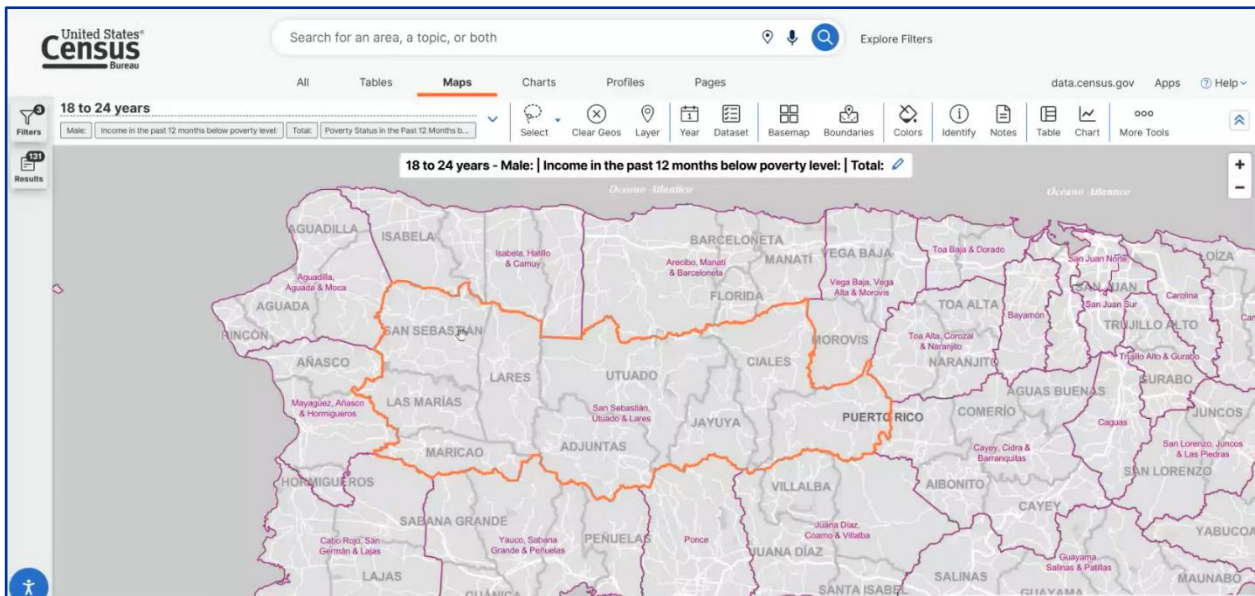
United States® Census Bureau

Search for an area, a topic, or both

Explore Filters

All Tables Maps Charts Profiles Pages

data.census.gov Apps Help

Filters 3

Results 131

18 to 24 years

Male: Income in the past 12 months below poverty level: Total: Poverty Status in the Past 12 Months b...

Select Clear Geos Layer Year Dataset Basemap Boundaries Colors Identify Notes Table Chart More Tools

18 to 24 years - Male: | Income in the past 12 months below poverty level: | Total:

+
−

Oceano Atlantico

Oceano Atlantico

AGUADILLA
ISABELA
Isabela, Hatillo & Camuy
BARCELONETA
MANATÍ
Arecibo, Manatí & Barceloneta
VEGA BAJA
Toa Baja & Dorado
San Juan Norte
LOÍZA
Aguadilla, Aguada & Moca
AGUADA
FLORIDA
Vega Baja, Vega Alta & Morovis
TOA ALTA
Bayamón
SAN JUAN
San Juan Sur
Carolina
RINCÓN
SAN SEBASTIÁN
MOROVIS
Toa Alta, Corozal & Naranjito
TRUJILLO ALTO
AÑASCO
LARES
UTUADO
CIALES
NARANJITO
Trujillo Alto & Gurabo
Mayagüez, Añasco & Hormigueros
LAS MARÍAS
San Sebastián, Utuado & Lares
AGUAS BUENAS
GURABO
JAYUYA
PUERTO RICO
COMERÍO
Caguas
JUNCOS
MARICAO
ADJUNTAS
Cayey, Cidra & Barranquitas
San Lorenzo, Juncos & Las Piedras
HORMIGUEROS
SAN LORENZO
VILLALBA
AIBONITO
CAYEY
SABANA GRANDE
Juana Díaz, Coamo & Villalba
YABUCOA
Cabo Rojo, San Germán & Lajas
Yauco, Sabana Grande & Peñuelas
PEÑUELAS
Ponce
JUANA DÍAZ
Guayama, Salinas & Patillas
LAJAS
SALINAS
MAUNABO
SANTA ISABEL
GUAYAMA